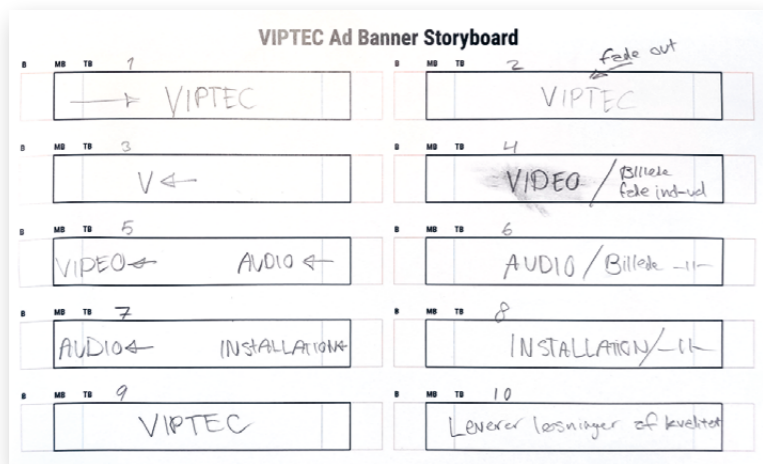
VIPTEC Ad Banner Storyboard

B MB TB 1
VIPTEC

B MB TB 2
fade out
VIPTEC

B MB TB 3
V

B MB TB 4
VIDEO / Billede fade ind-ud

B MB TB 5
VIDEO AUDIO

B MB TB 6
AUDIO / Billede -ll-

B MB TB 7
AUDIO INSTALLATION

B MB TB 8
INSTALLATION / -ll-

B MB TB 9
VIPTEC

B MB TB 10
Leverer løsninger af kvalitet